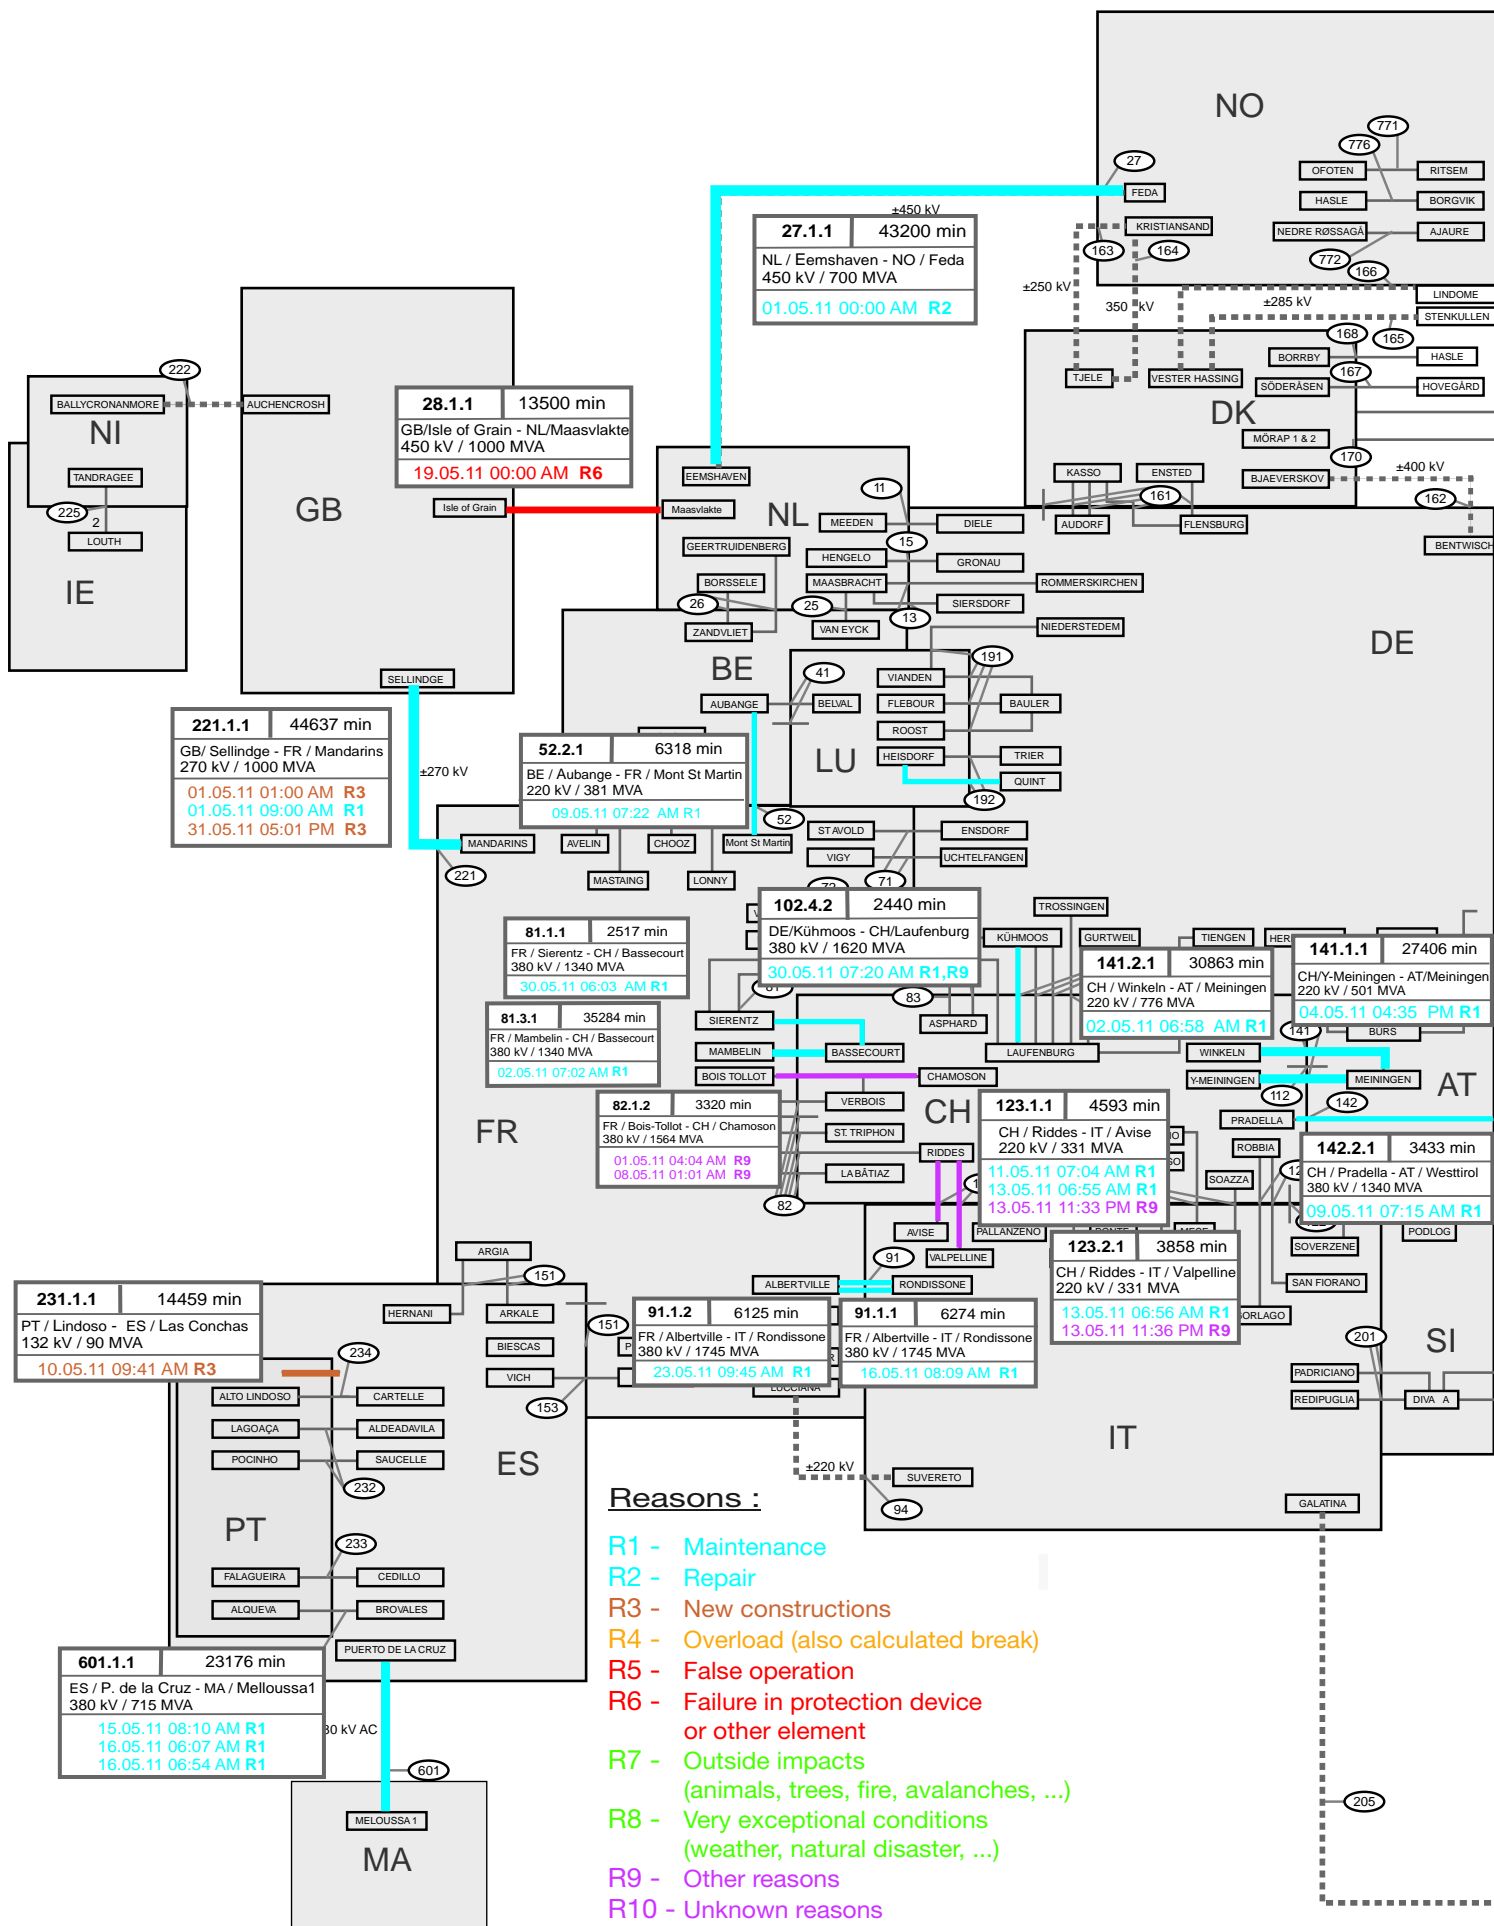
NO

771
776
27
OFOTEN
RITSEM
FEDA
HASLE
BORGVIK
KRISTIANSAND
NEDRE RØSSAGÅ
AJAURE
163
164
772
166
±450 kV

| 27.1.1 | 43200 min |
|---|---|
| NL / Eemshaven - NO / Feda 450 kV / 700 MVA | |
| 01.05.11 00:00 AM R2 | |

±250 kV
350 kV
±285 kV
LINDOME
STENKULLEN
168
165
BORRBY
HASLE
167
SÖDERÅSEN
HOVEGÅRD
TJELE
VESTER HASSING
DK
MÖRAP 1 & 2
170
±400 kV
KASSO
ENSTED
BJAEVERSKOV
161
162
AUDORF
FLENSBURG
BENTWISCH

222
BALLYCRONANMORE
AUCHENCROSH
NI
TANDRAGEE
225
2
LOUTH
IE
GB

| 28.1.1 | 13500 min |
|---|---|
| GB/Isle of Grain - NL/Maasvlakte 450 kV / 1000 MVA | |
| 19.05.11 00:00 AM R6 | |

Isle of Grain
EEMSHAVEN
Maasvlakte
NL
11
MEEDEN
DIELE
GEERTRUIDENBERG
15
HENGELO
GRONAU
BORSSELE
MAASBRACHT
ROMMERSKIRCHEN
26
25
SIERSDORF
ZANDVLIET
VAN EYCK
13
NIEDERSTEDEM
DE
BE
191
41
VIANDEN
AUBANGE
BELVAL
FLEBOUR
BAULER
ROOST
LU
HEISDORF
TRIER
QUINT
192
SELLINDGE

| 221.1.1 | 44637 min |
|---|---|
| GB/ Sellindge - FR / Mandarins 270 kV / 1000 MVA | |
| 01.05.11 01:00 AM R3 | |
| 01.05.11 09:00 AM R1 | |
| 31.05.11 05:01 PM R3 | |

±270 kV

| 52.2.1 | 6318 min |
|---|---|
| BE / Aubange - FR / Mont St Martin 220 kV / 381 MVA | |
| 09.05.11 07:22 AM R1 | |

52
MANDARINS
AVELIN
CHOOZ
Mont St Martin
ST AVOLD
ENSDORF
VIGY
UCHTELFANGEN
221
MASTAING
LONNY
71

| 102.4.2 | 2440 min |
|---|---|
| DE/Kühmoos - CH/Laufenburg 380 kV / 1620 MVA | |
| 30.05.11 07:20 AM R1,R9 | |

TROSSINGEN

| 81.1.1 | 2517 min |
|---|---|
| FR / Sierentz - CH / Bassecourt 380 kV / 1340 MVA | |
| 30.05.11 06:03 AM R1 | |

KÜHMOOS
GURTWEIL
TIENGEN

| 141.2.1 | 30863 min |
|---|---|
| CH / Winkeln - AT / Meiningen 220 kV / 776 MVA | |
| 02.05.11 06:58 AM R1 | |

| 141.1.1 | 27406 min |
|---|---|
| CH/Y-Meiningen - AT/Meiningen 220 kV / 501 MVA | |
| 04.05.11 04:35 PM R1 | |

| 81.3.1 | 35284 min |
|---|---|
| FR / Mambelin - CH / Bassecourt 380 kV / 1340 MVA | |
| 02.05.11 07:02 AM R1 | |

83
SIERENTZ
ASPHARD
141
BURS
MAMBELIN
BASSECOURT
LAUFENBURG
WINKELN
BOIS TOLLOT
CHAMOSON
Y-MEINIGEN
MEININGEN
AT

| 82.1.2 | 3320 min |
|---|---|
| FR / Bois-Tollot - CH / Chamoson 380 kV / 1564 MVA | |
| 01.05.11 04:04 AM R9 | |
| 08.05.11 01:01 AM R9 | |

VERBOIS
CH

| 123.1.1 | 4593 min |
|---|---|
| CH / Riddes - IT / Avise 220 kV / 331 MVA | |
| 11.05.11 07:04 AM R1 | |
| 13.05.11 06:55 AM R1 | |
| 13.05.11 11:33 PM R9 | |

112
142
FR
ST. TRIPHON
PRADELLA
RIDDES
ROBBIA

| 142.2.1 | 3433 min |
|---|---|
| CH / Pradella - AT / Westtirol 380 kV / 1340 MVA | |
| 09.05.11 07:15 AM R1 | |

LA BÂTIAZ
SOAZZA
82
AVISE
PALLANZENO
PODLOG
SOVERZENE
91
VALPELLINE

| 123.2.1 | 3858 min |
|---|---|
| CH / Riddes - IT / Valpelline 220 kV / 331 MVA | |
| 13.05.11 06:56 AM R1 | |
| 13.05.11 11:36 PM R9 | |

ARGIA
151
ALBERTVILLE
RONDISSONE
SAN FIORANO

| 231.1.1 | 14459 min |
|---|---|
| PT / Lindoso - ES / Las Conchas 132 kV / 90 MVA | |
| 10.05.11 09:41 AM R3 | |

HERNANI
ARKALE

| 91.1.2 | 6125 min |
|---|---|
| FR / Albertville - IT / Rondissone 380 kV / 1745 MVA | |
| 23.05.11 09:45 AM R1 | |

| 91.1.1 | 6274 min |
|---|---|
| FR / Albertville - IT / Rondissone 380 kV / 1745 MVA | |
| 16.05.11 08:09 AM R1 | |

ORLAGO
151
201
SI
234
BIESCAS
PADRICIANO
ALTO LINDOSO
CARTELLE
VICH
153
LUCCIANA
REDIPUGLIA
DIVA A
LAGOAÇA
ALDEADAVILA
POCINHO
SAUCELLE
ES
IT
232
±220 kV
SUVERETO
94
GALATINA
PT
Reasons :
233
FALAGUEIRA
CEDILLO
ALQUEVA
BROVALES
PUERTO DE LA CRUZ

| 601.1.1 | 23176 min |
|---|---|
| ES / P. de la Cruz - MA / Melloussa1 380 kV / 715 MVA | |
| 15.05.11 08:10 AM R1 | |
| 16.05.11 06:07 AM R1 | |
| 16.05.11 06:54 AM R1 | |

30 kV AC
601
MELOUSSA 1
MA

R1 - Maintenance
R2 - Repair
R3 - New constructions
R4 - Overload (also calculated break)
R5 - False operation
R6 - Failure in protection device or other element
R7 - Outside impacts (animals, trees, fire, avalanches, ...)
R8 - Very exceptional conditions (weather, natural disaster, ...)
R9 - Other reasons
R10 - Unknown reasons

205